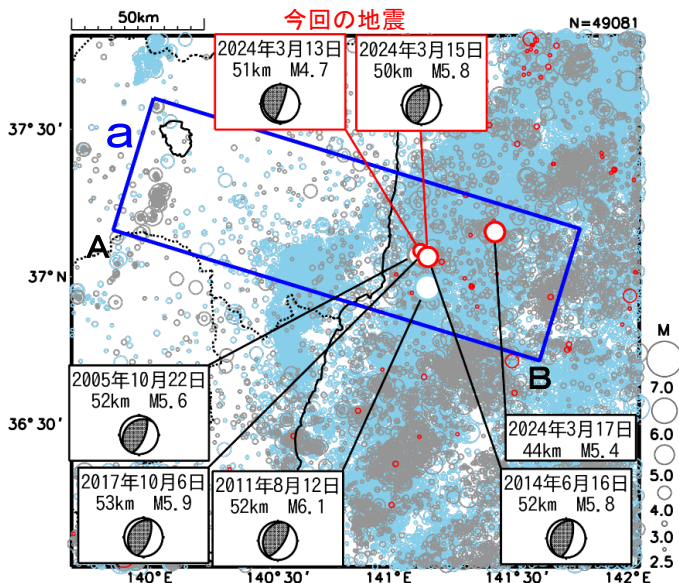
50km

今回の地震

N=49081

2024年3月13日
51km M4.7

2024年3月15日
50km M5.8

37° 30'

a

A

37° N

B

M

7.0

6.0

5.0

4.0

3.0

2.5

2005年10月22日
52km M5.6

36° 30'

2024年3月17日
44km M5.4

2017年10月6日
53km M5.9

2011年8月12日
52km M6.1

2014年6月16日
52km M5.8

140° E

140° 30'

141° E

141° 30'

142° E